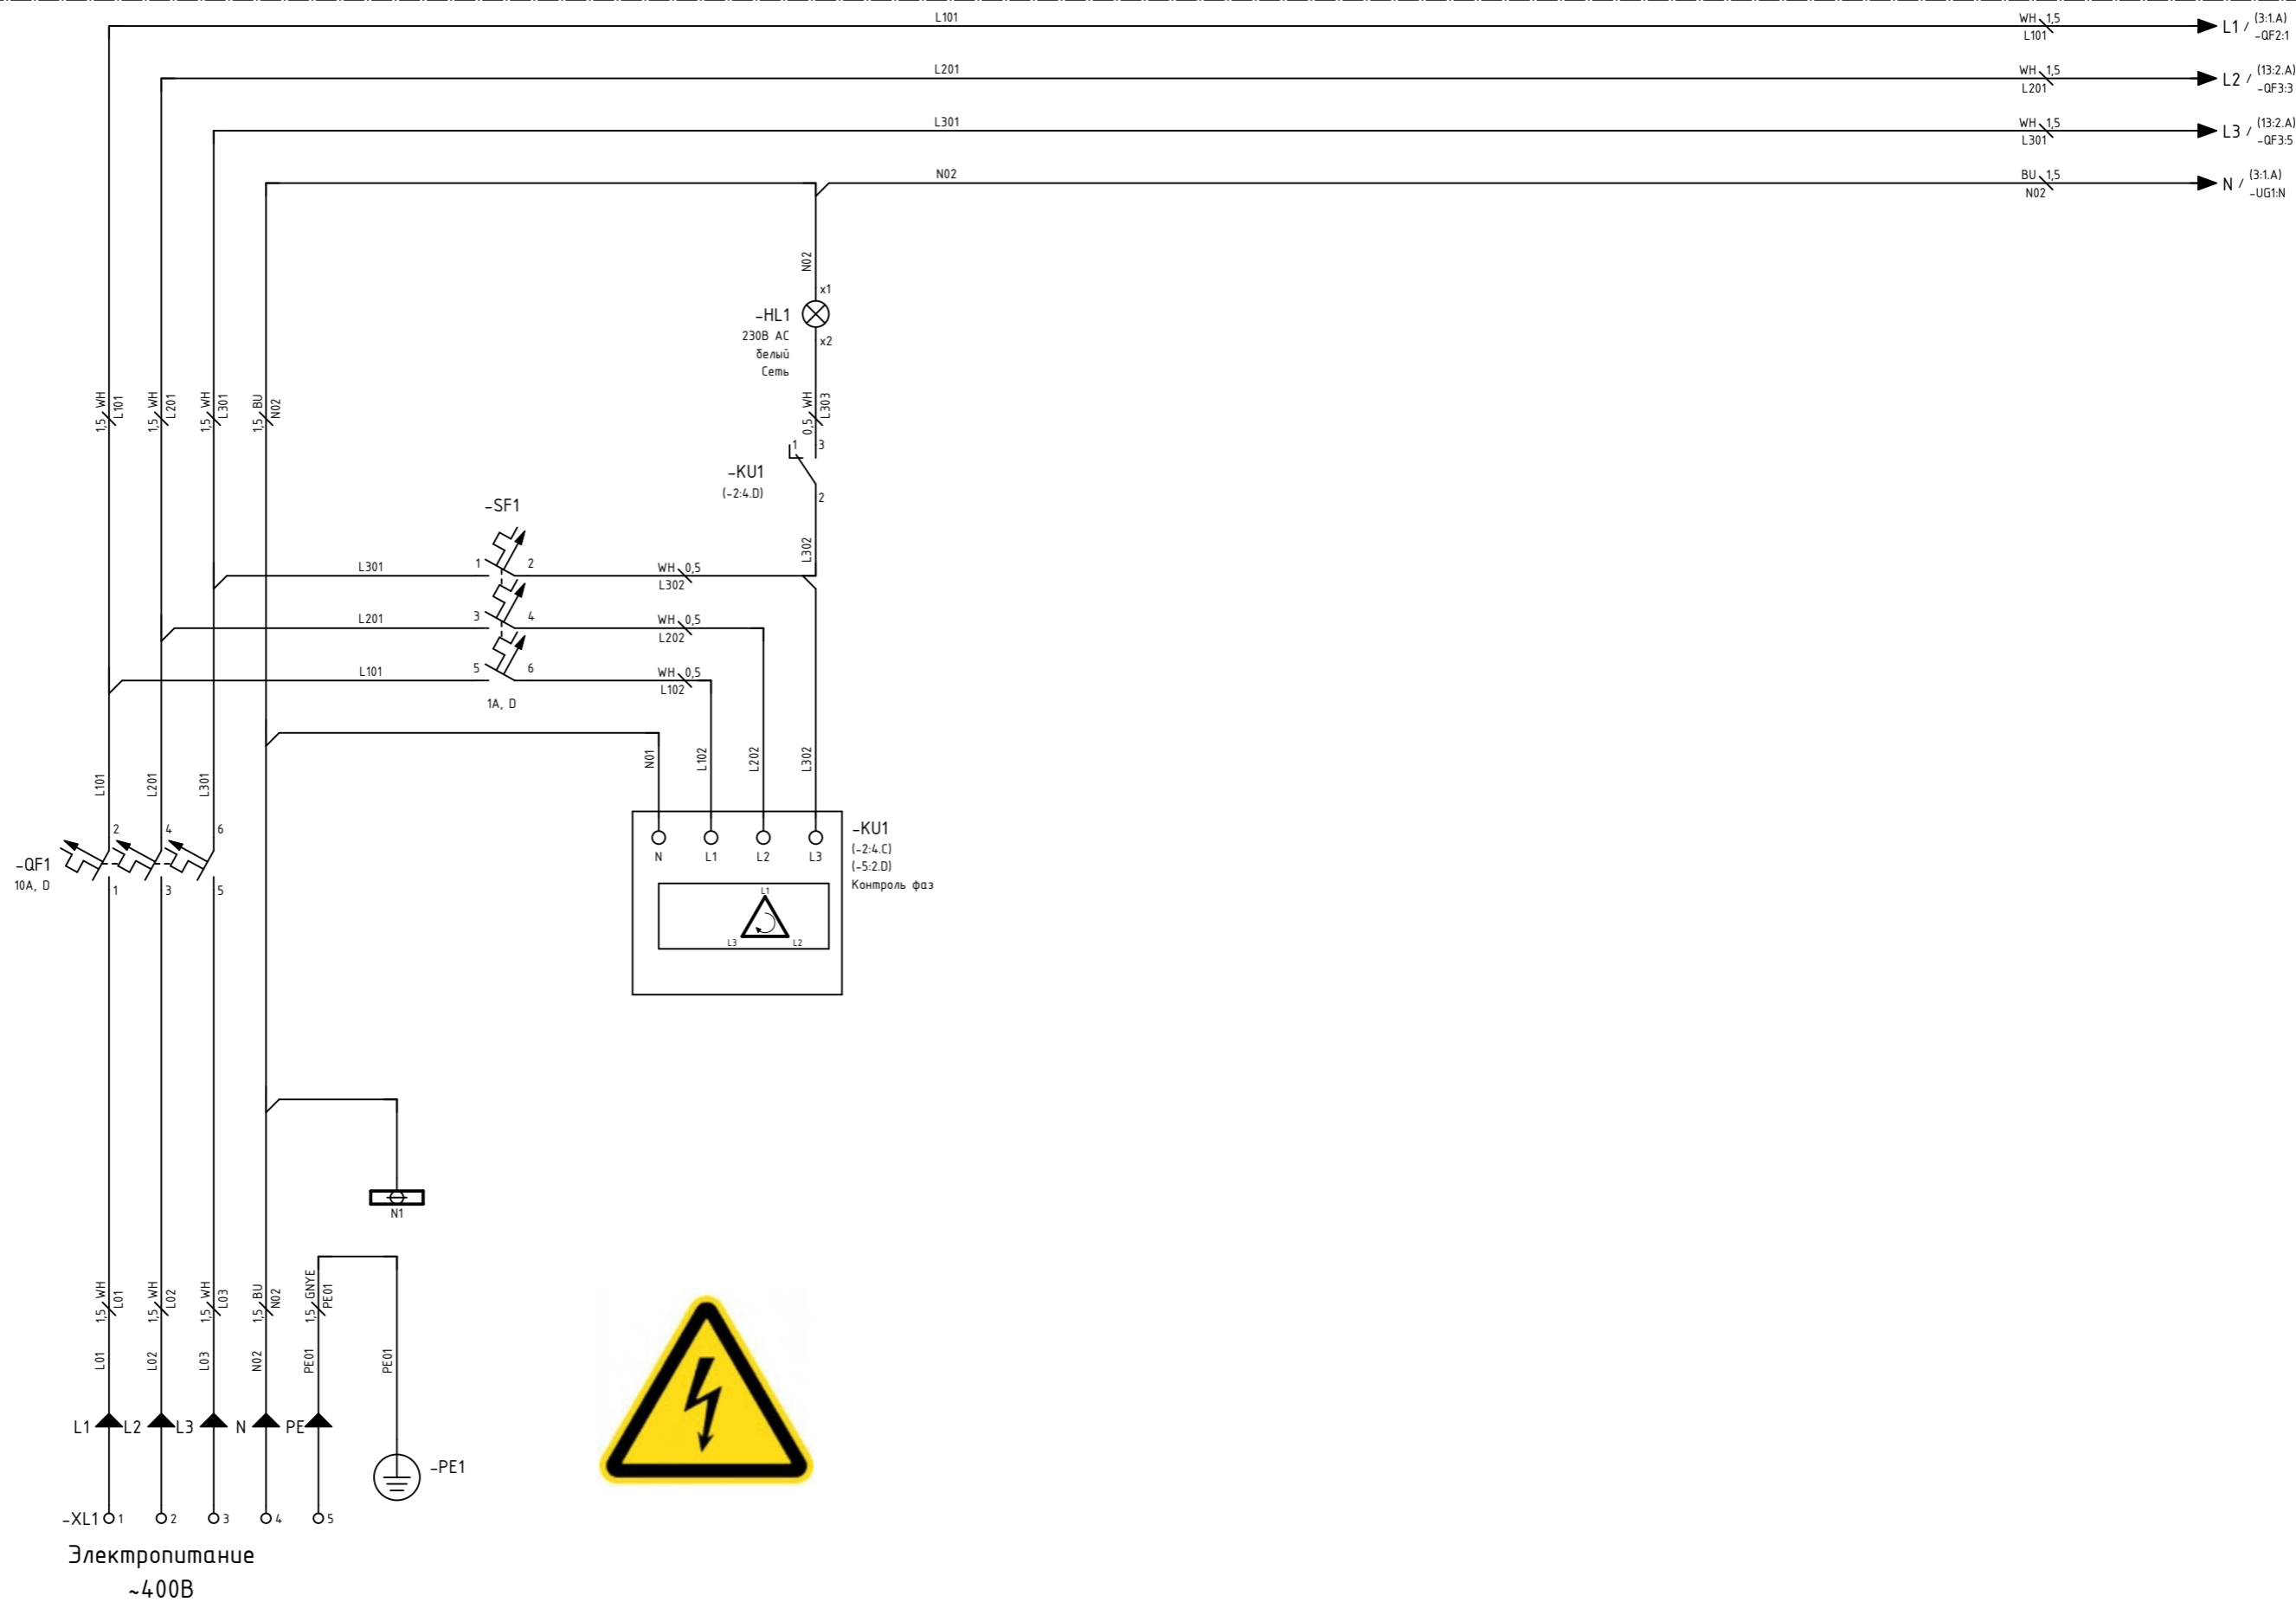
L101
WH 1,5
L101
L1 / (3:1.A)
-QF2:1

L201
WH 1,5
L201
L2 / (13:2.A)
-QF3:3

L301
WH 1,5
L301
L3 / (13:2.A)
-QF3:5

N02
BU 1,5
N02
N / (3:1.A)
-UG1:N

N02
x1
-HL1
230В AC
белый
Сеть
x2

1,5 WH L101
1,5 WH L201
1,5 WH L301
1,5 BU N02

0,5 WH L303
1
3
-KU1
(-2:4.D)
2

-SF1
L302
L301
1
2
WH 0,5
L302
L201
3
4
WH 0,5
L202
L101
5
6
WH 0,5
L102
1A, D

N01
L102
L202
L302

L101
L201
L301
2
4
6
-QF1
10A, D
1
3
5

N
L1
L2
L3
-KU1
(-2:4.C)
(-5:2.D)
Контроль фаз
L1
L3
L2

N1

1,5 WH L01
1,5 WH L02
1,5 WH L03
1,5 BU N02
1,5 GNYE PE01

L01
L02
L03
N02
PE01
PE01

L1
L2
L3
N
PE
-PE1

-XL1 1
2
3
4
5

Электропитание
~400В